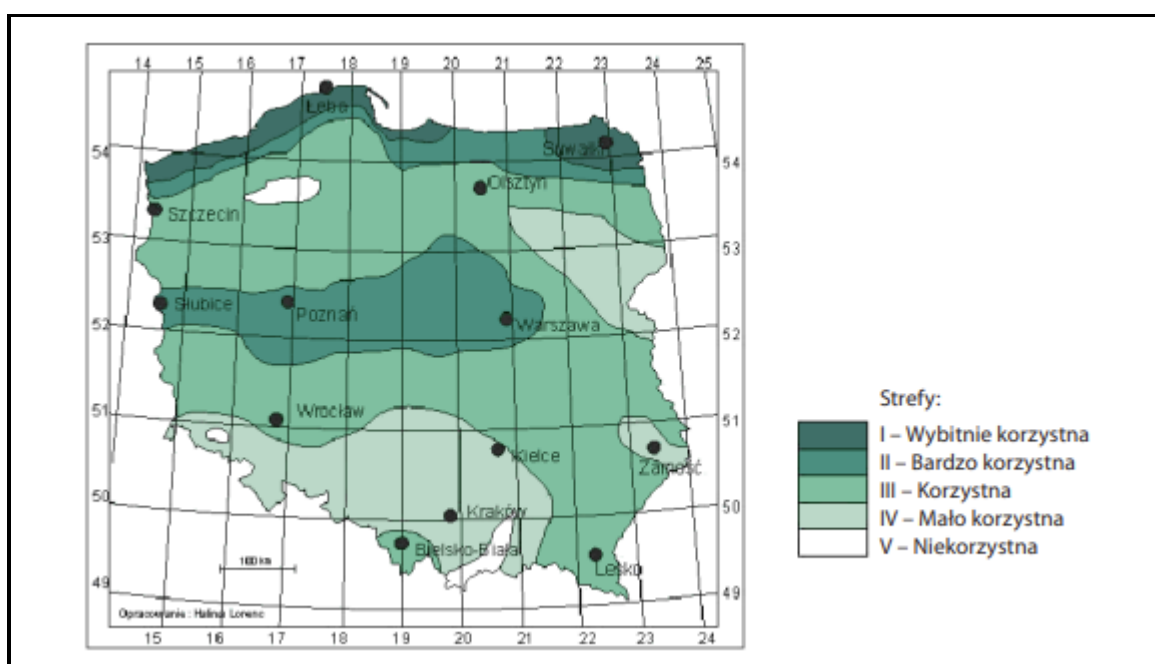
14 15 16 17 18 19 20 21 22 23 24 25

54 53 52 51 50 49

54 53 52 51 50 49

Łeba

Suwałki

Olsztyn

Szczecin

Słubice

Poznań

Warszawa

Wrocław

Kielce

Zamość

Kraków

Bielsko-Biała

Lesko

100 km

Opracowanie : Halina Lorenc

15 16 17 18 19 20 21 22 23 24

Strefy:
I – Wybitnie korzystna
II – Bardzo korzystna
III – Korzystna
IV – Mało korzystna
V – Niekorzystna